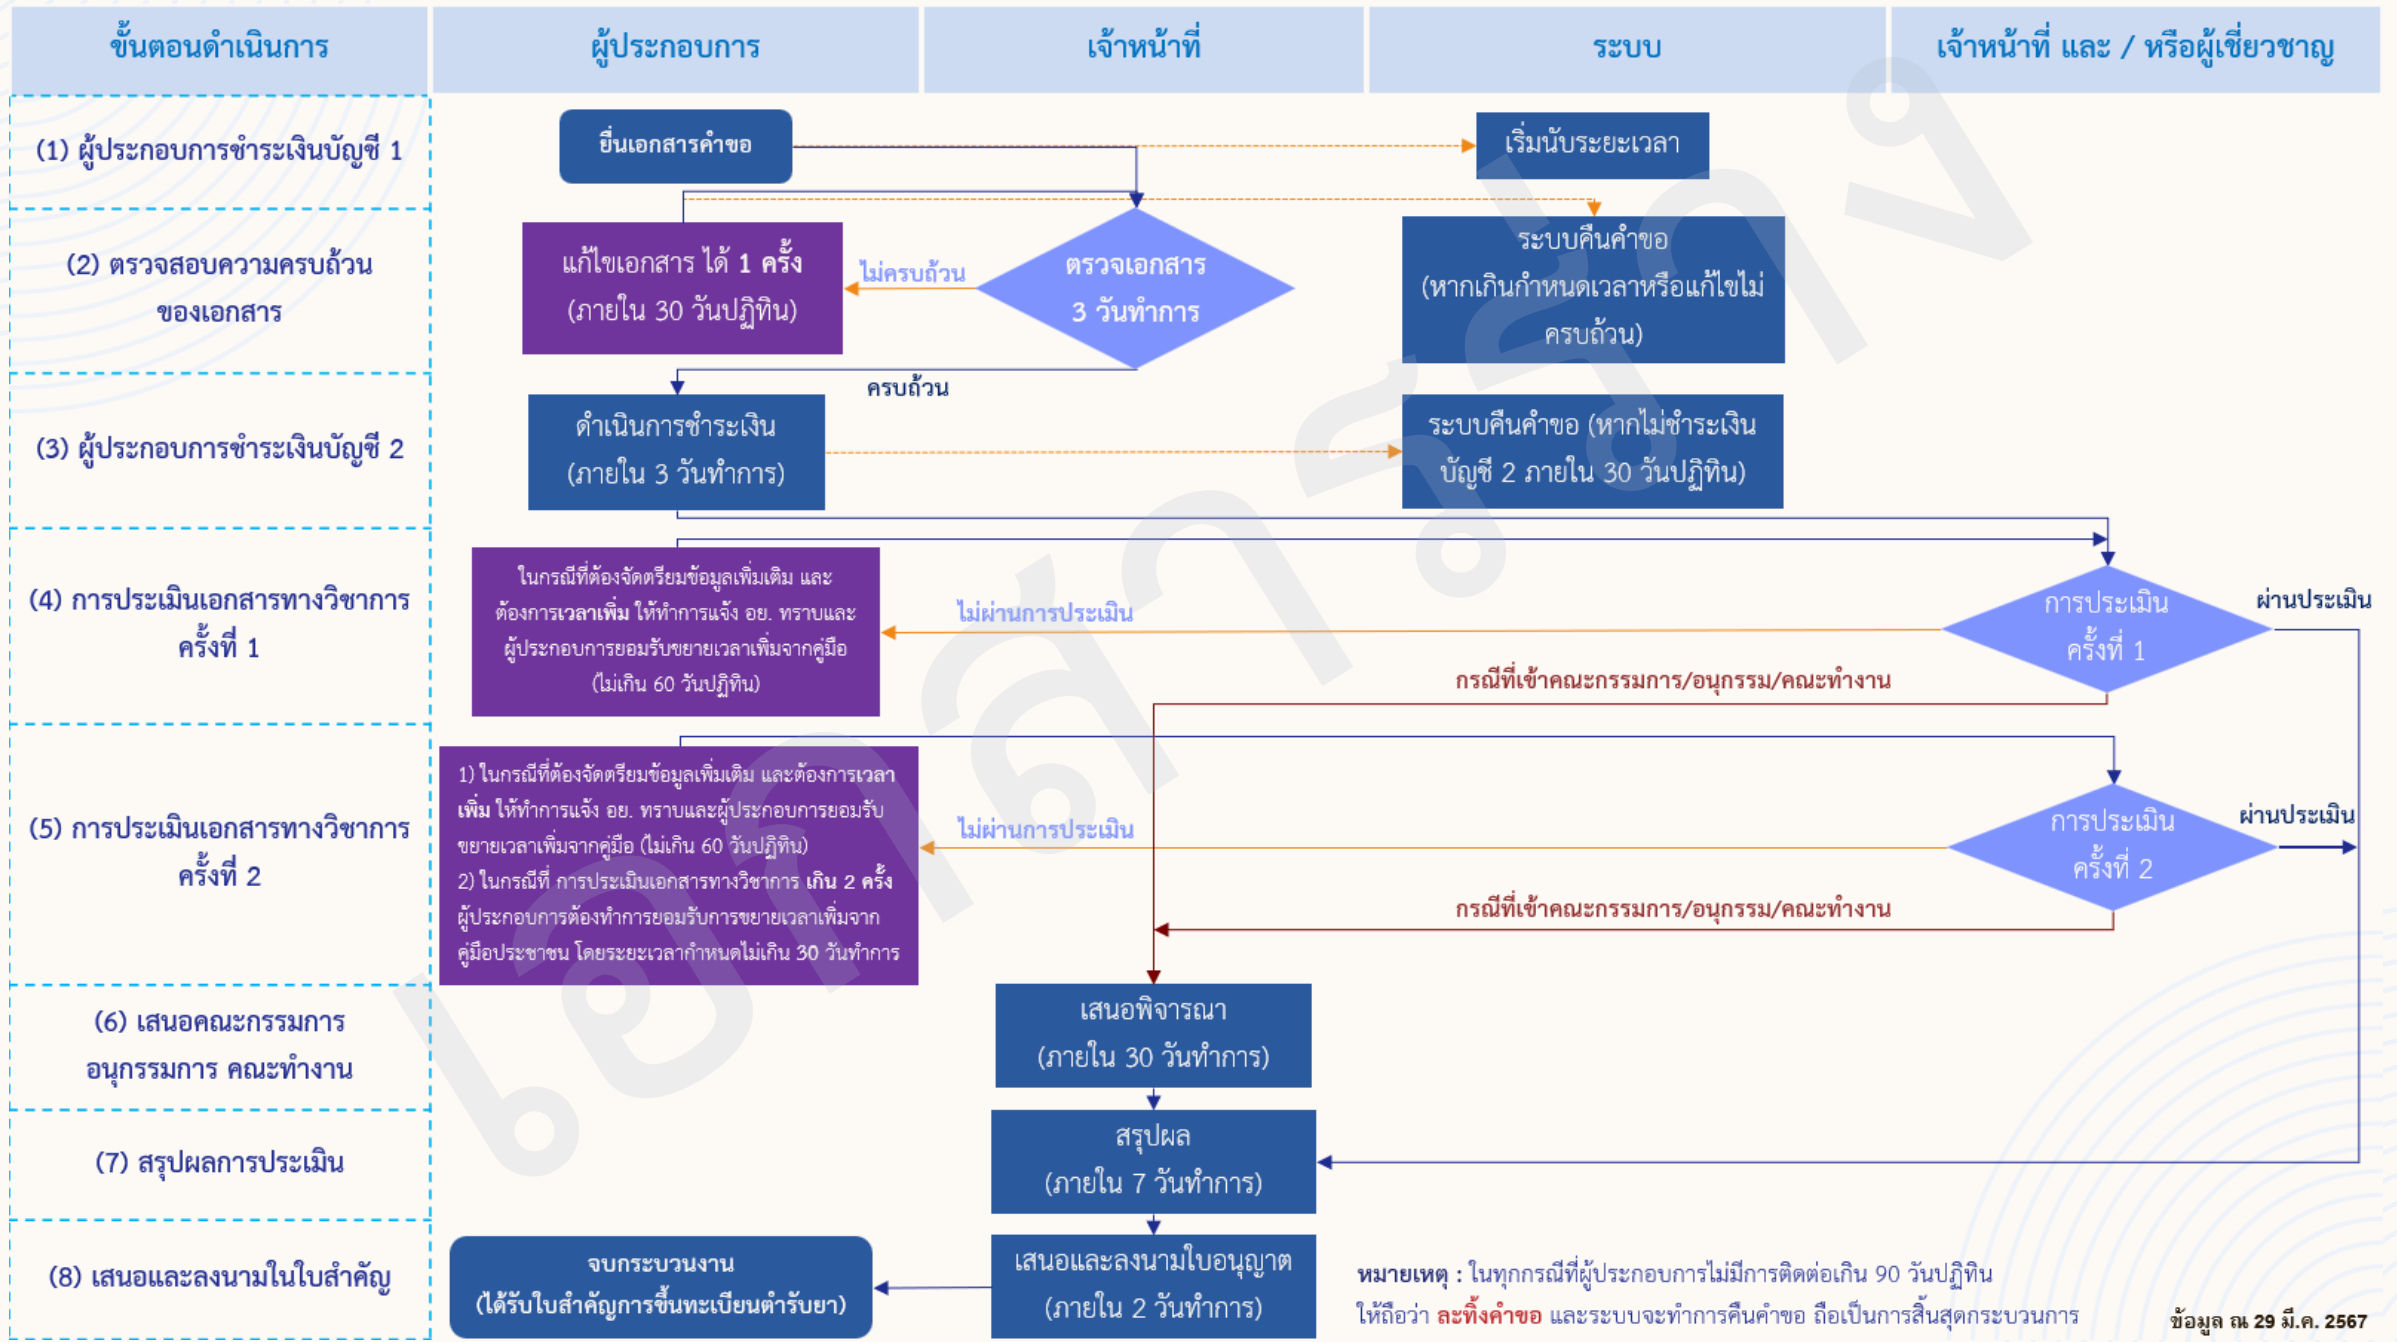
| ขั้นตอนดำเนินการ | ผู้ประกอบการ | เจ้าหน้าที่ | ระบบ | เจ้าหน้าที่ และ / หรือผู้เชี่ยวชาญ |
|---|---|---|---|---|

(1) ผู้ประกอบการชำระเงินบัญชี 1

(2) ตรวจสอบความครบถ้วนของเอกสาร

(3) ผู้ประกอบการชำระเงินบัญชี 2

(4) การประเมินเอกสารทางวิชาการ ครั้งที่ 1

(5) การประเมินเอกสารทางวิชาการ ครั้งที่ 2

(6) เสนอคณะกรรมการ อนุกรรมการ คณะทำงาน

(7) สรุปผลการประเมิน

(8) เสนอและลงนามในใบสำคัญ

ยื่นเอกสารคำขอ

เริ่มนับระยะเวลา

แก้ไขเอกสาร ได้ 1 ครั้ง (ภายใน 30 วันปฏิทิน)

ไม่ครบถ้วน

ตรวจเอกสาร 3 วันทำการ

ระบบคืนคำขอ (หากเกินกำหนดเวลาหรือแก้ไขไม่ครบถ้วน)

ครบถ้วน

ดำเนินการชำระเงิน (ภายใน 3 วันทำการ)

ระบบคืนคำขอ (หากไม่ชำระเงินบัญชี 2 ภายใน 30 วันปฏิทิน)

ในกรณีที่ต้องจัดเตรียมข้อมูลเพิ่มเติม และต้องการเวลาเพิ่ม ให้ทำการแจ้ง อย. ทราบและผู้ประกอบการยอมรับขยายเวลาเพิ่มจากคู่มือ (ไม่เกิน 60 วันปฏิทิน)

ไม่ผ่านการประเมิน

การประเมิน ครั้งที่ 1

ผ่านประเมิน

กรณีที่เข้าคณะกรรมการ/อนุกรรม/คณะทำงาน

1) ในกรณีที่ต้องจัดเตรียมข้อมูลเพิ่มเติม และต้องการเวลาเพิ่ม ให้ทำการแจ้ง อย. ทราบและผู้ประกอบการยอมรับขยายเวลาเพิ่มจากคู่มือ (ไม่เกิน 60 วันปฏิทิน)
2) ในกรณีที่ การประเมินเอกสารทางวิชาการ เกิน 2 ครั้ง ผู้ประกอบการต้องทำการยอมรับการขยายเวลาเพิ่มจากคู่มือประชาชน โดยระยะเวลากำหนดไม่เกิน 30 วันทำการ

ไม่ผ่านการประเมิน

การประเมิน ครั้งที่ 2

ผ่านประเมิน

กรณีที่เข้าคณะกรรมการ/อนุกรรม/คณะทำงาน

เสนอพิจารณา (ภายใน 30 วันทำการ)

สรุปผล (ภายใน 7 วันทำการ)

จบกระบวนงาน (ได้รับใบสำคัญการขึ้นทะเบียนตำรับยา)

เสนอและลงนามใบอนุญาต (ภายใน 2 วันทำการ)

หมายเหตุ : ในทุกกรณีที่ผู้ประกอบการไม่มีการติดต่อเกิน 90 วันปฏิทิน ให้ถือว่า ละทิ้งคำขอ และระบบจะทำการคืนคำขอ ถือเป็นการสิ้นสุดกระบวนการ

ข้อมูล ณ 29 มี.ค. 2567